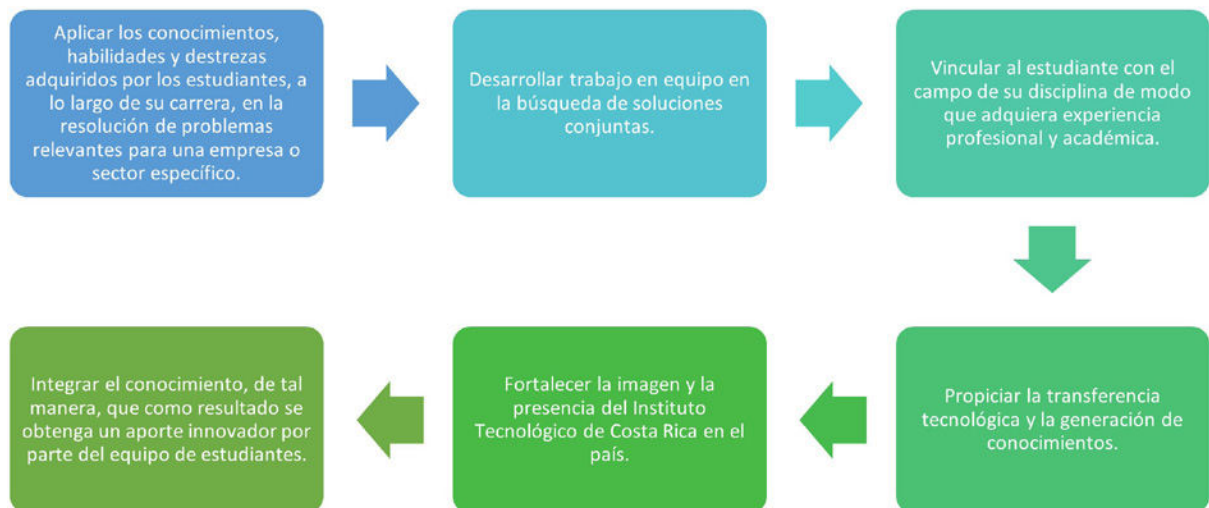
Aplicar los conocimientos, habilidades y destrezas adquiridos por los estudiantes, a lo largo de su carrera, en la resolución de problemas relevantes para una empresa o sector específico.

Desarrollar trabajo en equipo en la búsqueda de soluciones conjuntas.

Vincular al estudiante con el campo de su disciplina de modo que adquiera experiencia profesional y académica.

Propiciar la transferencia tecnológica y la generación de conocimientos.

Fortalecer la imagen y la presencia del Instituto Tecnológico de Costa Rica en el país.

Integrar el conocimiento, de tal manera, que como resultado se obtenga un aporte innovador por parte del equipo de estudiantes.